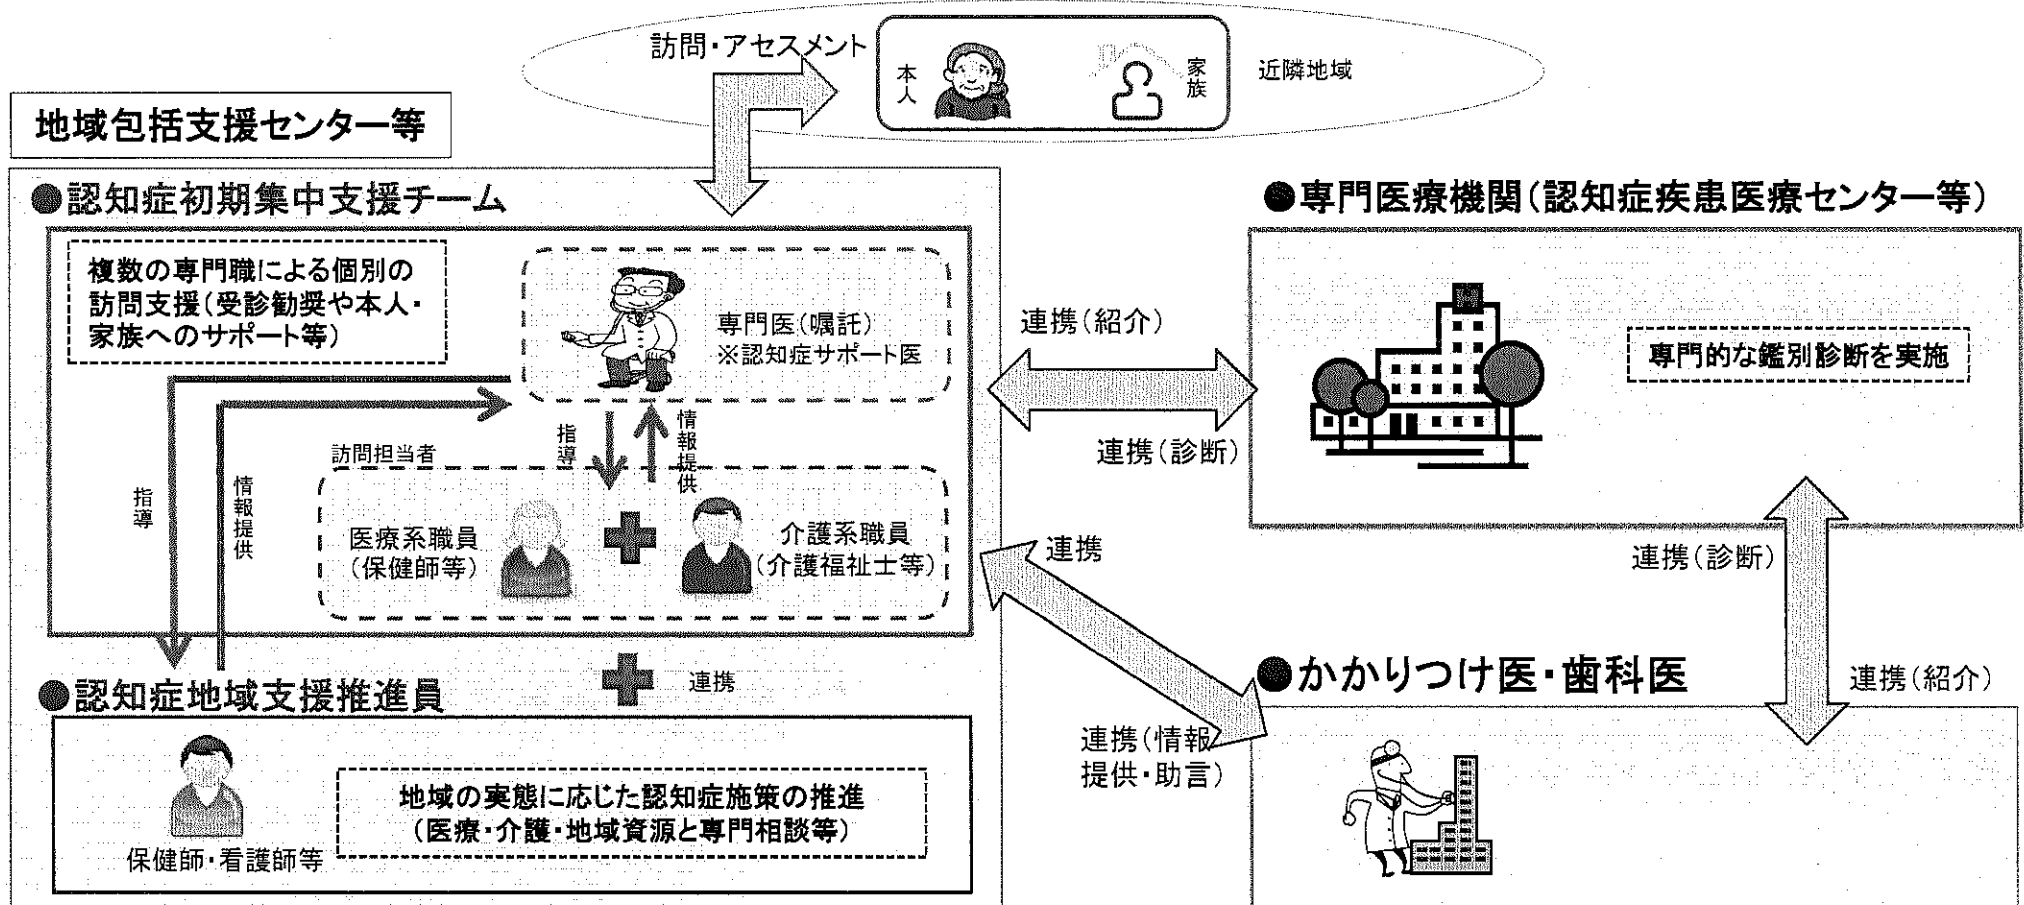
訪問・アセスメント

本人

家族

近隣地域

地域包括支援センター等

●認知症初期集中支援チーム

複数の専門職による個別の訪問支援（受診勧奨や本人・家族へのサポート等）

専門医（嘱託）
※認知症サポート医

指導

情報提供

訪問担当者

指導

情報提供

医療系職員（保健師等）

介護系職員（介護福祉士等）

連携

●認知症地域支援推進員

保健師・看護師等

地域の実態に応じた認知症施策の推進（医療・介護・地域資源と専門相談等）

連携（紹介）

連携（診断）

●専門医療機関（認知症疾患医療センター等）

専門的な鑑別診断を実施

連携

連携（診断）

連携（紹介）

連携（情報提供・助言）

●かかりつけ医・歯科医